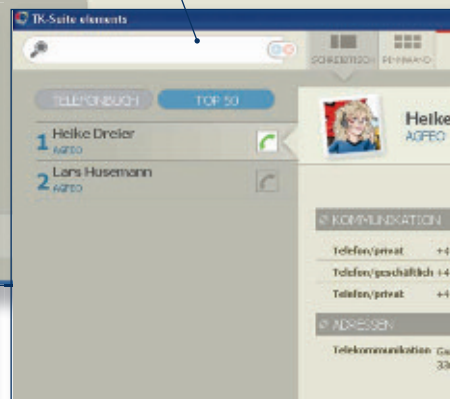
TK-Suite elements

SCHREIBTISCH PINNWAND

TELEFONBUCH TOP 50

1 Heike Dreier AGFEO

2 Lars Husemann AGFEO

Heike
AGFEO

KOMMUNIKATION

Telefon/privat +4
Telefon/geschäftlich +4
Telefon/privat +4

ADRESSEN

Telekommunikation Ga
33